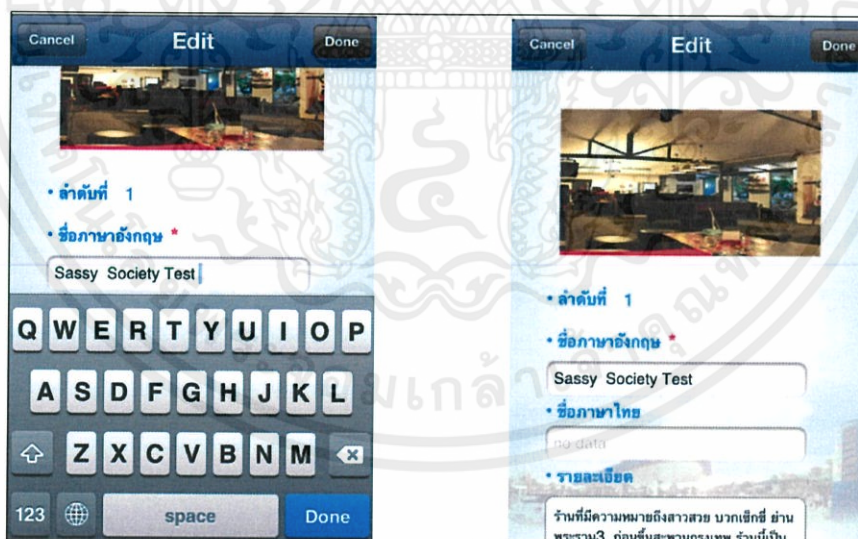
Cancel Edit Done

• ลำดับที่ 1

• ชื่อภาษาอังกฤษ *

Sassy Society Test

Q W E R T Y U I O P

A S D F G H J K L

Z X C V B N M

123 space Done

Cancel Edit Done

• ลำดับที่ 1

• ชื่อภาษาอังกฤษ *

Sassy Society Test

• ชื่อภาษาไทย

no data

• รายละเอียด

ร้านที่มีความหมายถึงสาวสวย บวกเซ็กซี่ ย่าน พระราม3 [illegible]